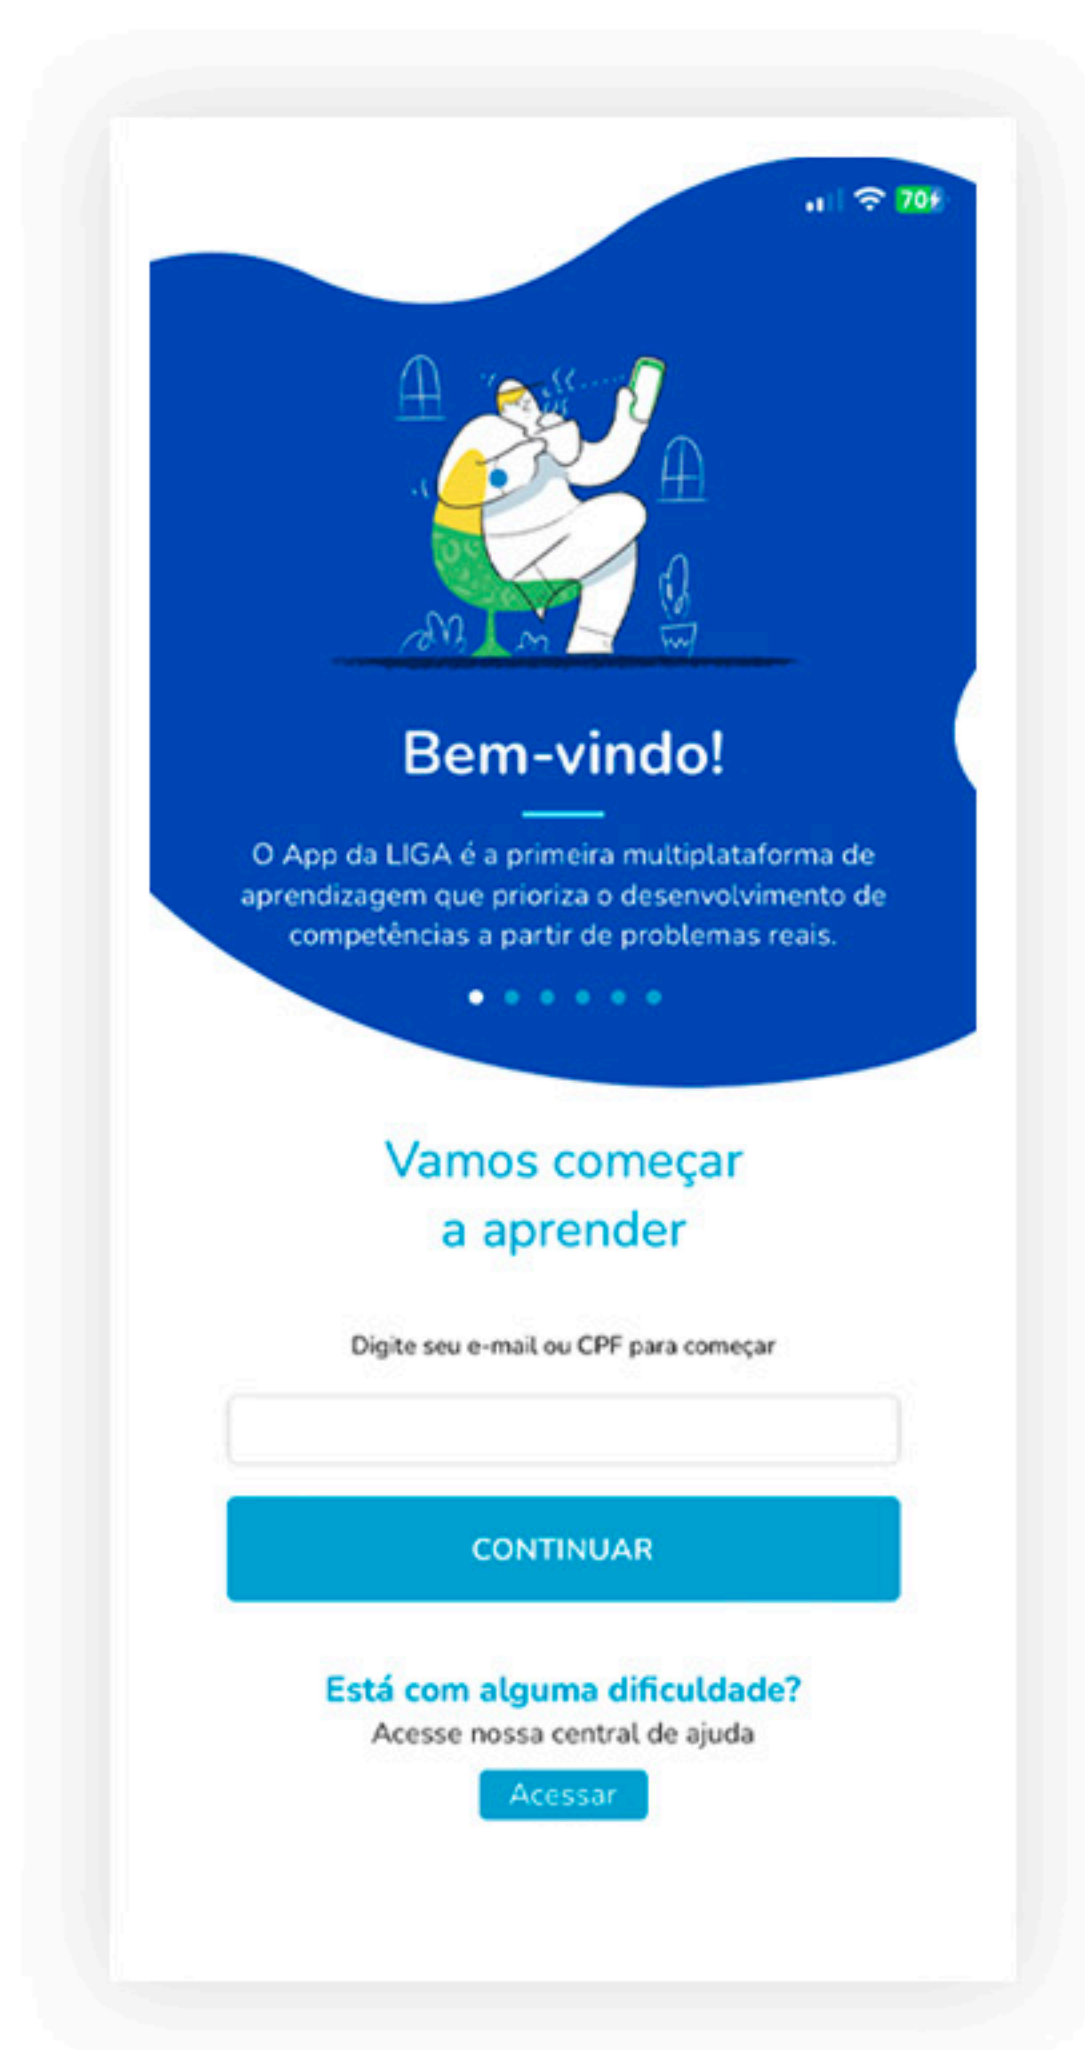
70

Bem-vindo!

O App da LIGA é a primeira multiplataforma de aprendizagem que prioriza o desenvolvimento de competências a partir de problemas reais.

Vamos começar a aprender

Digite seu e-mail ou CPF para começar

CONTINUAR

Está com alguma dificuldade?
Acesse nossa central de ajuda

Acessar